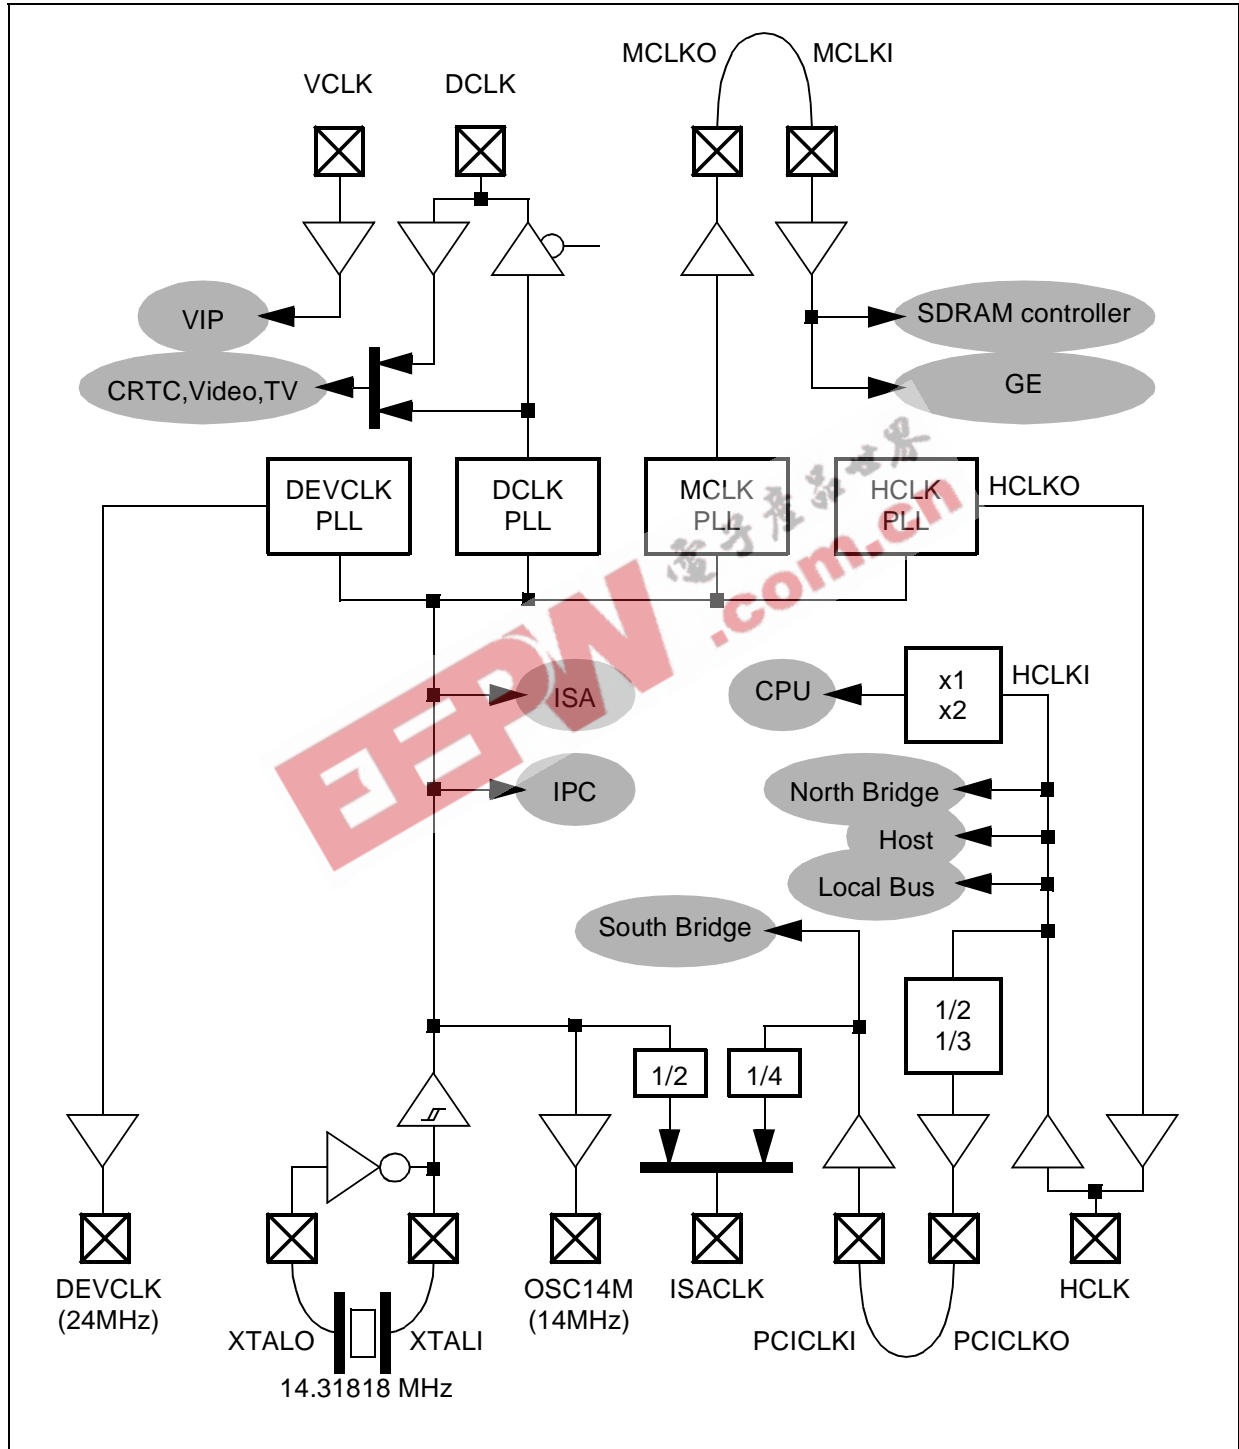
MCLKO MCLKI

VCLK DCLK

VIP

CRTC,Video,TV

SDRAM controller

GE

DEVCLK PLL

DCLK PLL

MCLK PLL

HCLK PLL

HCLKO

电子产品世界

EEPW.com.cn

ISA

CPU

x1 x2

HCLKI

IPC

North Bridge

Host

Local Bus

South Bridge

1/2 1/3

1/2

1/4

DEVCLK (24MHz)

XTALO

XTALI

14.31818 MHz

OSC14M (14MHz)

ISACLK

PCICLKI

PCICLKO

HCLK